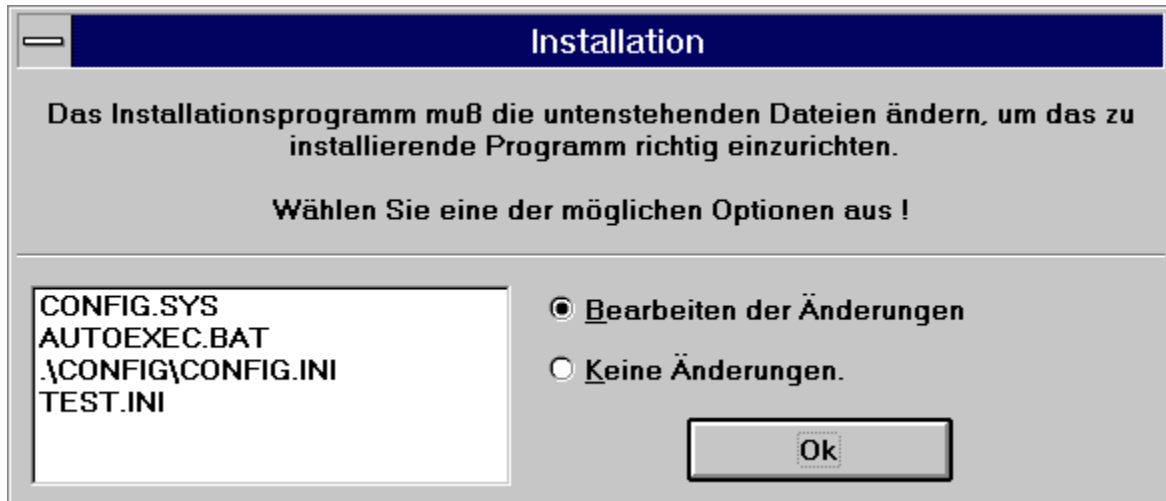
Installation

Das Installationsprogramm muß die untenstehenden Dateien ändern, um das zu installierende Programm richtig einzurichten.

Wählen Sie eine der möglichen Optionen aus !

CONFIG.SYS
AUTOEXEC.BAT
.\CONFIG\CONFIG.INI
TEST.INI

Bearbeiten der Änderungen

Keine Änderungen.

Ok